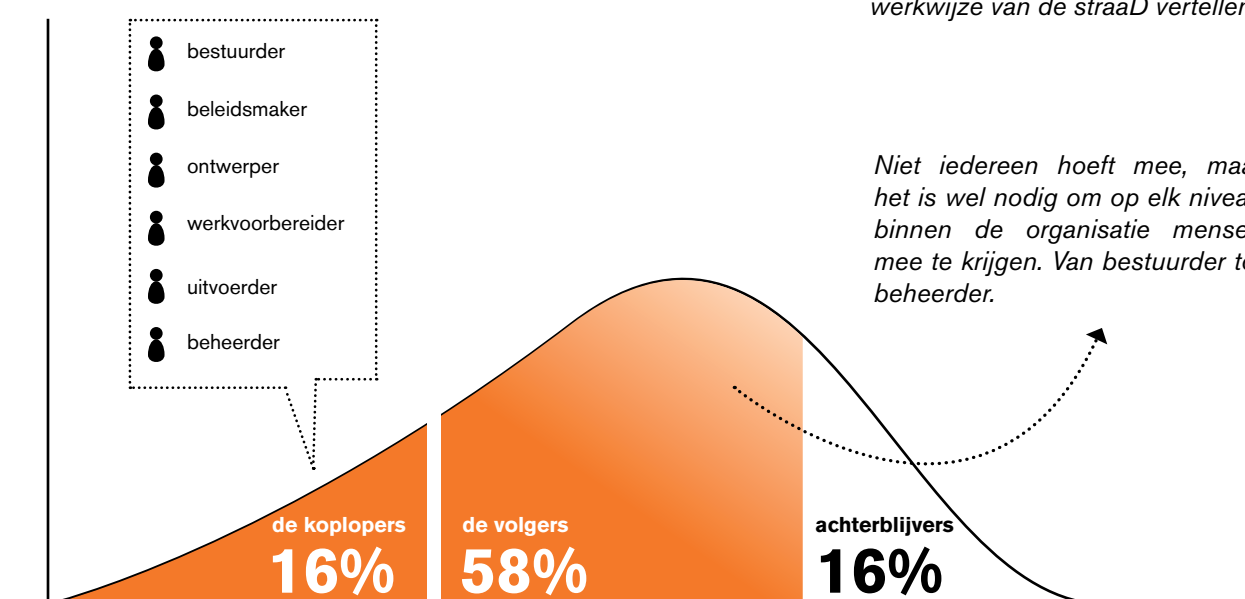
werkwijze van de straaD vertellen

bestuurder

beleidsmaker

ontwerper

werkvoorbereider

uitvoerder

beheerder

Niet iedereen hoeft mee, maa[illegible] het is wel nodig om op elk nivea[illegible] binnen de organisatie mense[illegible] mee te krijgen. Van bestuurder t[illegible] beheerder.

de koplopers
16%

de volgers
58%

achterblijvers
16%